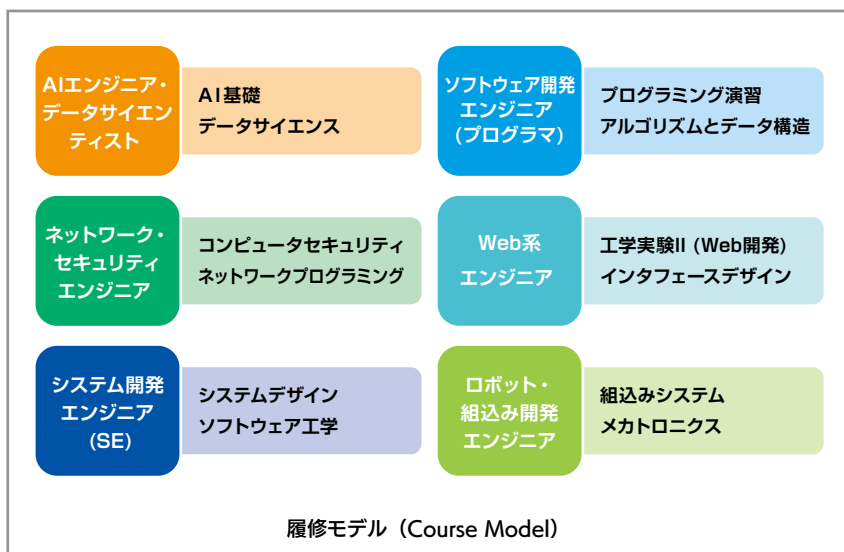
AIエンジニア・データサイエンティスト

AI基礎
データサイエンス

ソフトウェア開発エンジニア（プログラマ）

プログラミング演習
アルゴリズムとデータ構造

ネットワーク・セキュリティエンジニア

コンピュータセキュリティ
ネットワークプログラミング

Web系エンジニア

工学実験II（Web開発）
インタフェースデザイン

システム開発エンジニア（SE）

システムデザイン
ソフトウェア工学

ロボット・組込み開発エンジニア

組込みシステム
メカトロニクス

履修モデル（Course Model）